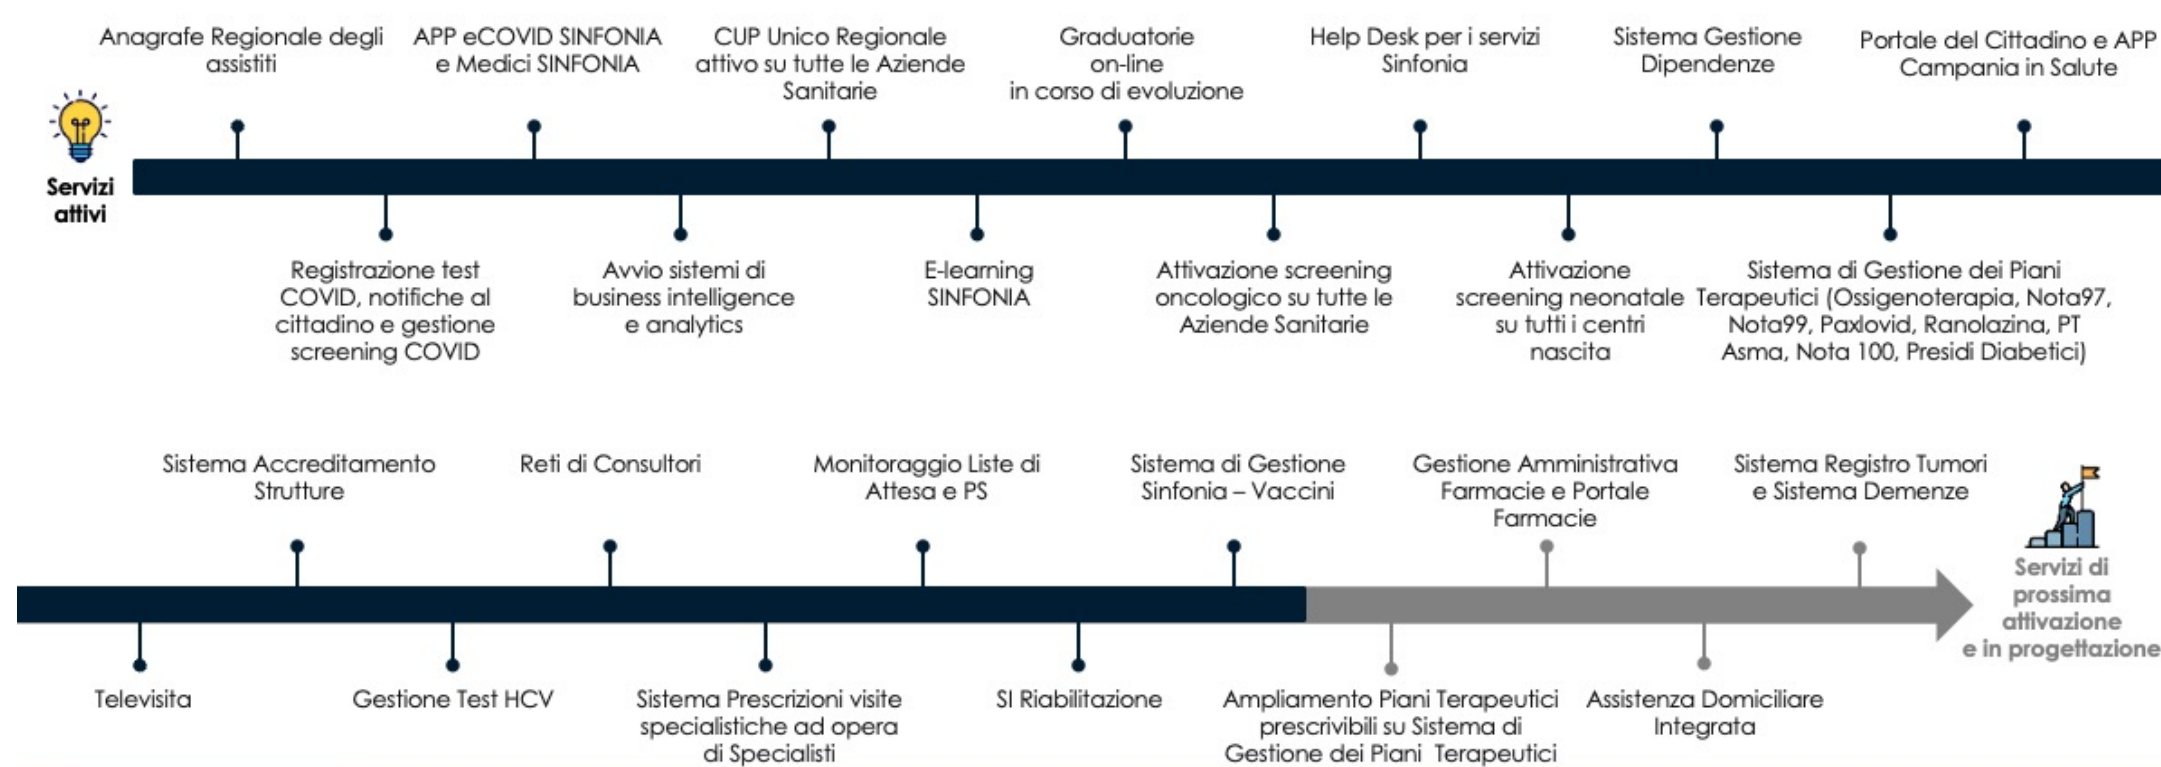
Servizi attivi

Anagrafe Regionale degli assistiti

APP eCOVID SINFONIA e Medici SINFONIA

CUP Unico Regionale attivo su tutte le Aziende Sanitarie

Graduatorie on-line in corso di evoluzione

Help Desk per i servizi Sinfonia

Sistema Gestione Dipendenze

Portale del Cittadino e APP Campania in Salute

Registrazione test COVID, notifiche al cittadino e gestione screening COVID

Avvio sistemi di business intelligence e analytics

E-learning SINFONIA

Attivazione screening oncologico su tutte le Aziende Sanitarie

Attivazione screening neonatale su tutti i centri nascita

Sistema di Gestione dei Piani Terapeutici (Ossigenoterapia, Nota97, Nota99, Paxlovid, Ranolazina, PT Asma, Nota 100, Presidi Diabetici)

Sistema Accreditamento Strutture

Reti di Consultori

Monitoraggio Liste di Attesa e PS

Sistema di Gestione Sinfonia – Vaccini

Gestione Amministrativa Farmacie e Portale Farmacie

Sistema Registro Tumori e Sistema Demenze

Servizi di prossima attivazione e in progettazione

Televisita

Gestione Test HCV

Sistema Prescrizioni visite specialistiche ad opera di Specialisti

SI Riabilitazione

Ampliamento Piani Terapeutici prescrivibili su Sistema di Gestione dei Piani Terapeutici

Assistenza Domiciliare Integrata